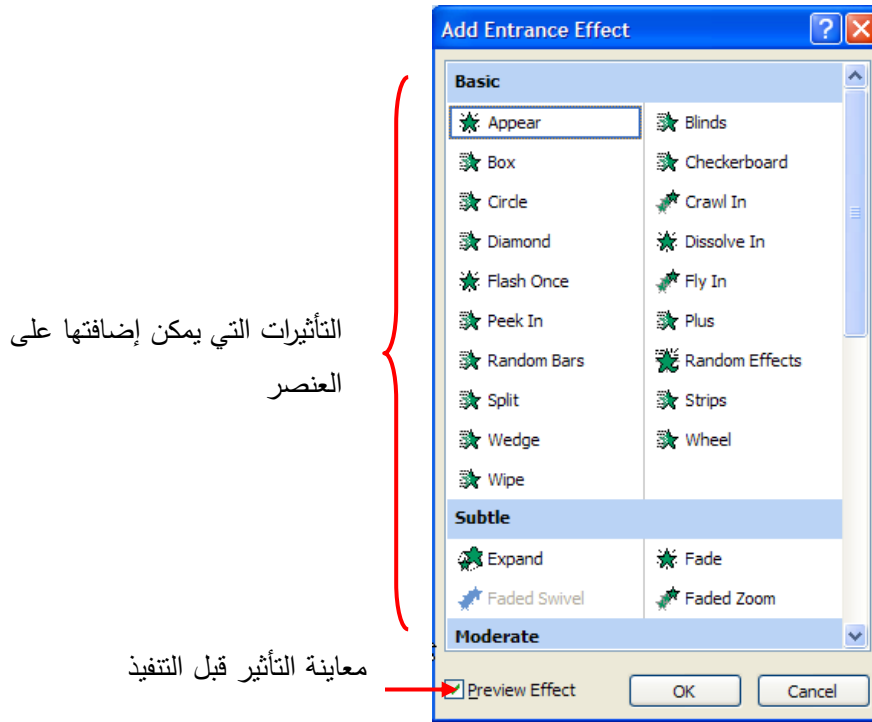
Add Entrance Effect

Basic

| Appear | Blinds |
|---|---|
| Box | Checkerboard |
| Circle | Crawl In |
| Diamond | Dissolve In |
| Flash Once | Fly In |
| Peek In | Plus |
| Random Bars | Random Effects |
| Split | Strips |
| Wedge | Wheel |
| Wipe | |

Subtle

| Expand | Fade |
|---|---|
| Faded Swivel | Faded Zoom |

Moderate

Preview Effect

OK

Cancel

التأثيرات التي يمكن إضافتها على العنصر

معاينة التأثير قبل التنفيذ